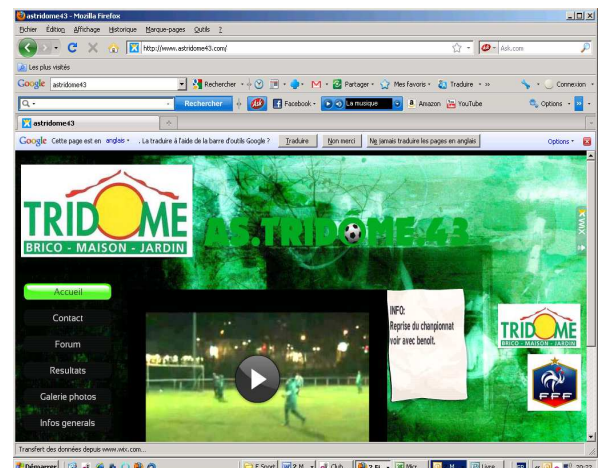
astridome43 - Mozilla Firefox

Fichier Edition Affichage Historique Marque-pages Outils ?

http://www.astridome43.com/

Ask.com

Les plus visités

Google astridome43

Rechercher

Partager

Mes favoris

Traduire

Connexion

Rechercher

Facebook

La musique

Amazon

YouTube

Options

astridome43

Google Cette page est en anglais . La traduire à l'aide de la barre d'outils Google ? Traduire Non merci Ne jamais traduire les pages en anglais Options

TRIDOME
BRICO - MAISON - JARDIN

AS.TRIDOME 43

WIX

Accueil

Contact

Forum

Resultats

Galerie photos

Infos generals

INFO:
Reprise du chanpionnat voir avec benoit.

TRIDOME
BRICO - MAISON - JARDIN

FFF

Transfert des données depuis www.wix.com...

Démarrer

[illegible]